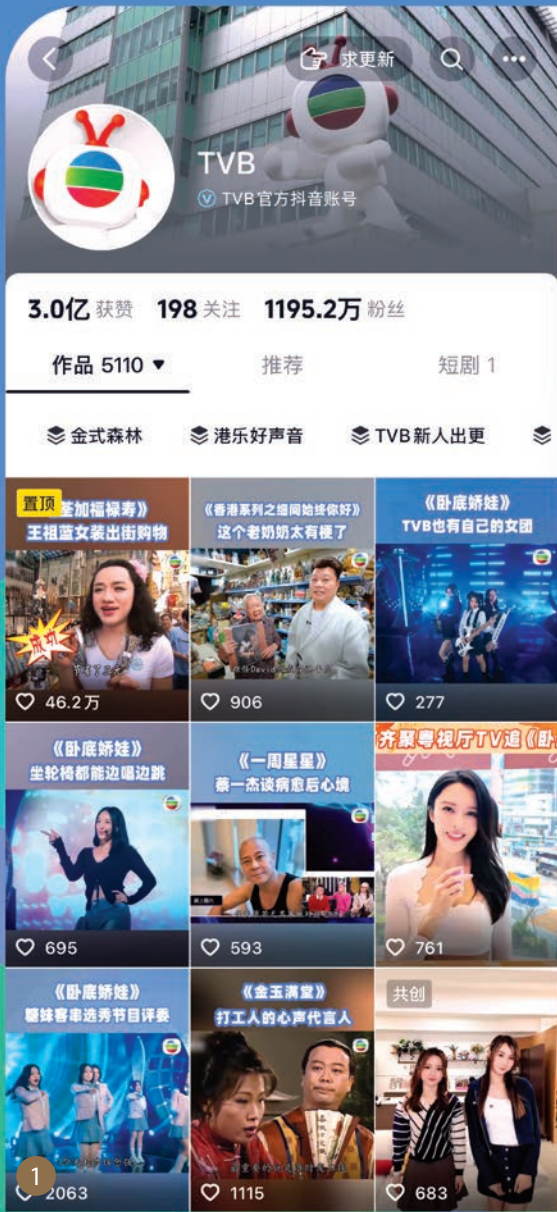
求更新

TVB

TVB官方抖音账号

3.0亿 获赞 198 关注 1195.2万 粉丝

作品 5110 ▼ 推荐 短剧 1

金式森林 港乐好声音 TVB新人出更

置顶
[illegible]釜加福禄寿》
王祖蓝女装出街购物
成功
46.2万

《香港系列之细间始终你好》
这个老奶奶太有梗了
906

《卧底娇娃》
TVB也有自己的女团
277

《卧底娇娃》
坐轮椅都能边唱边跳
695

《一周星星》
蔡一杰谈病愈后心境
593

齐聚粤视厅TV追《卧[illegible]
761

《卧底娇娃》
辣妹客串选秀节目评委
1
2063

《金玉满堂》
打工人的心声代言人
1115

共创
683